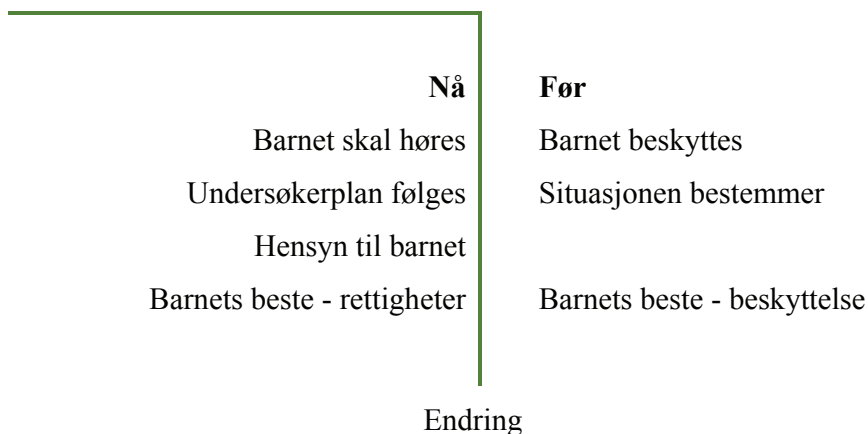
| Nå | Før |
|---|---|
| Barnet skal høres | Barnet beskyttes |
| Undersøkerplan følges | Situasjonen bestemmer |
| Hensyn til barnet | |
| Barnets beste - rettigheter | Barnets beste - beskyttelse |

Endring